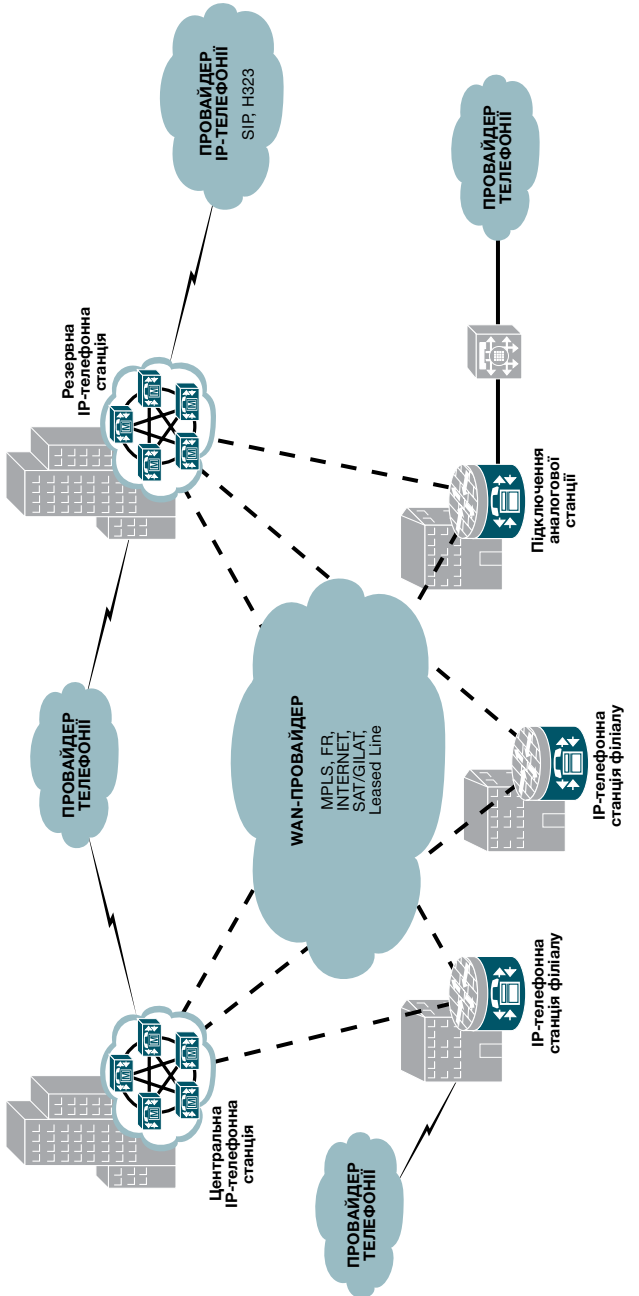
ПРОВАЙДЕР
IP-ТЕЛЕФОНІЇ
SIP, H323

ПРОВАЙДЕР
ТЕЛЕФОНІЇ

Резервна
IP-телефонна
станція

Підключення
аналогової
станції

ПРОВАЙДЕР
ТЕЛЕФОНІЇ

WAN-ПРОВАЙДЕР
MPLS, FR,
INTERNET,
SAT/GILAT,
Leased Line

IP-телефонна
станція філіалу

IP-телефонна
станція філіалу

Центральна
IP-телефонна
станція

ПРОВАЙДЕР
ТЕЛЕФОНІЇ